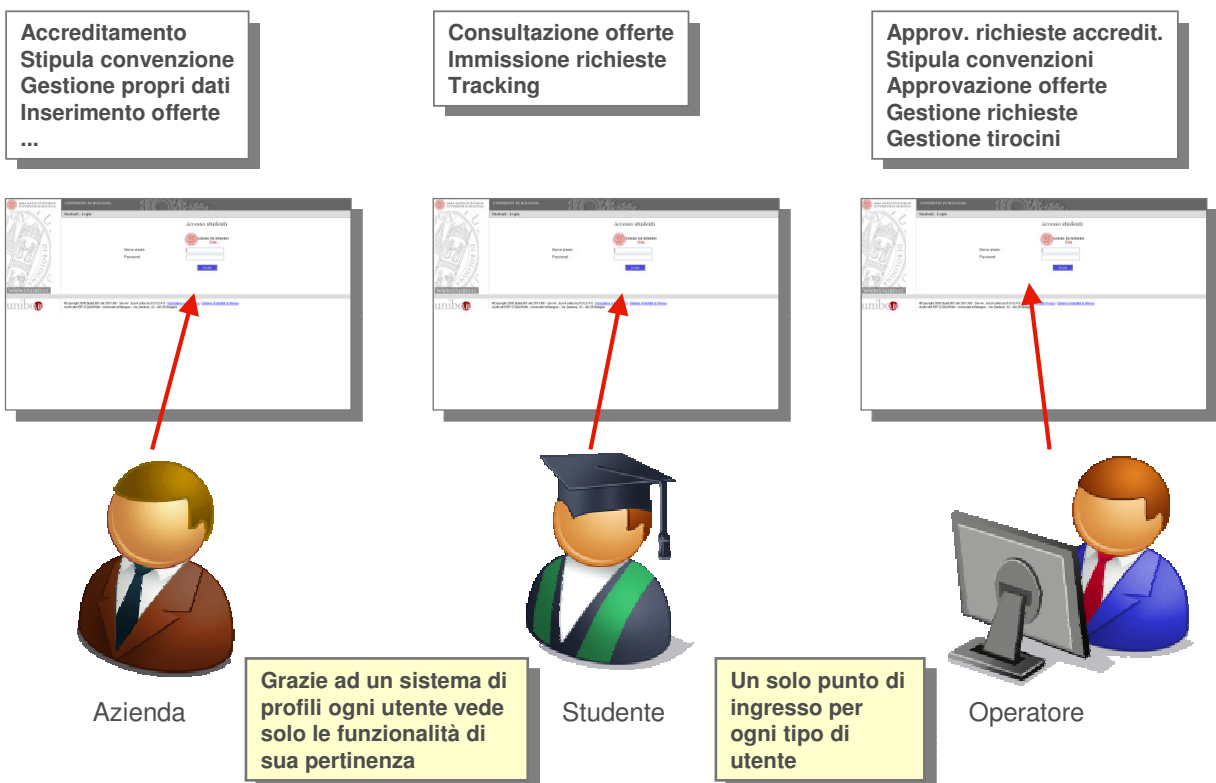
Accreditamento
Stipula convenzione
Gestione propri dati
Inserimento offerte
...

Consultazione offerte
Immissione richieste
Tracking

Approv. richieste accredit.
Stipula convenzioni
Approvazione offerte
Gestione richieste
Gestione tirocini

Accesso studenti

Nome utente
Password

Accesso studenti

Nome utente
Password

Accesso studenti

Nome utente
Password

Azienda

Grazie ad un sistema di profili ogni utente vede solo le funzionalità di sua pertinenza

Studente

Un solo punto di ingresso per ogni tipo di utente

Operatore